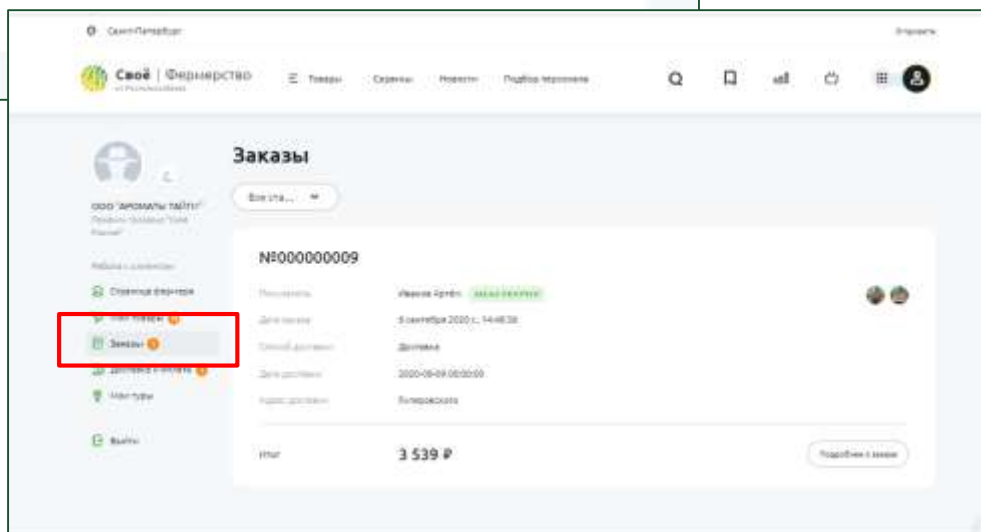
Санкт-Петербург

Своё | Фермерство

Товары Сервисы Новости Подбор персонала

ООО "АРОМАТЫ ТАЙГИ"

Работа с данными

Страница фермера

Мои товары

Заказы

Доставка и оплата

Мои туры

Выйти

Заказы

Все ста...

№000000009

Покупатель Иванов Артём

Дата заказа 9 сентября 2020 г., 14:48:38

Способ доставки Доставка

Дата доставки 2020-09-09 00:00:00

Адрес доставки

Итог 3 539 ₽

Подробнее о заказе